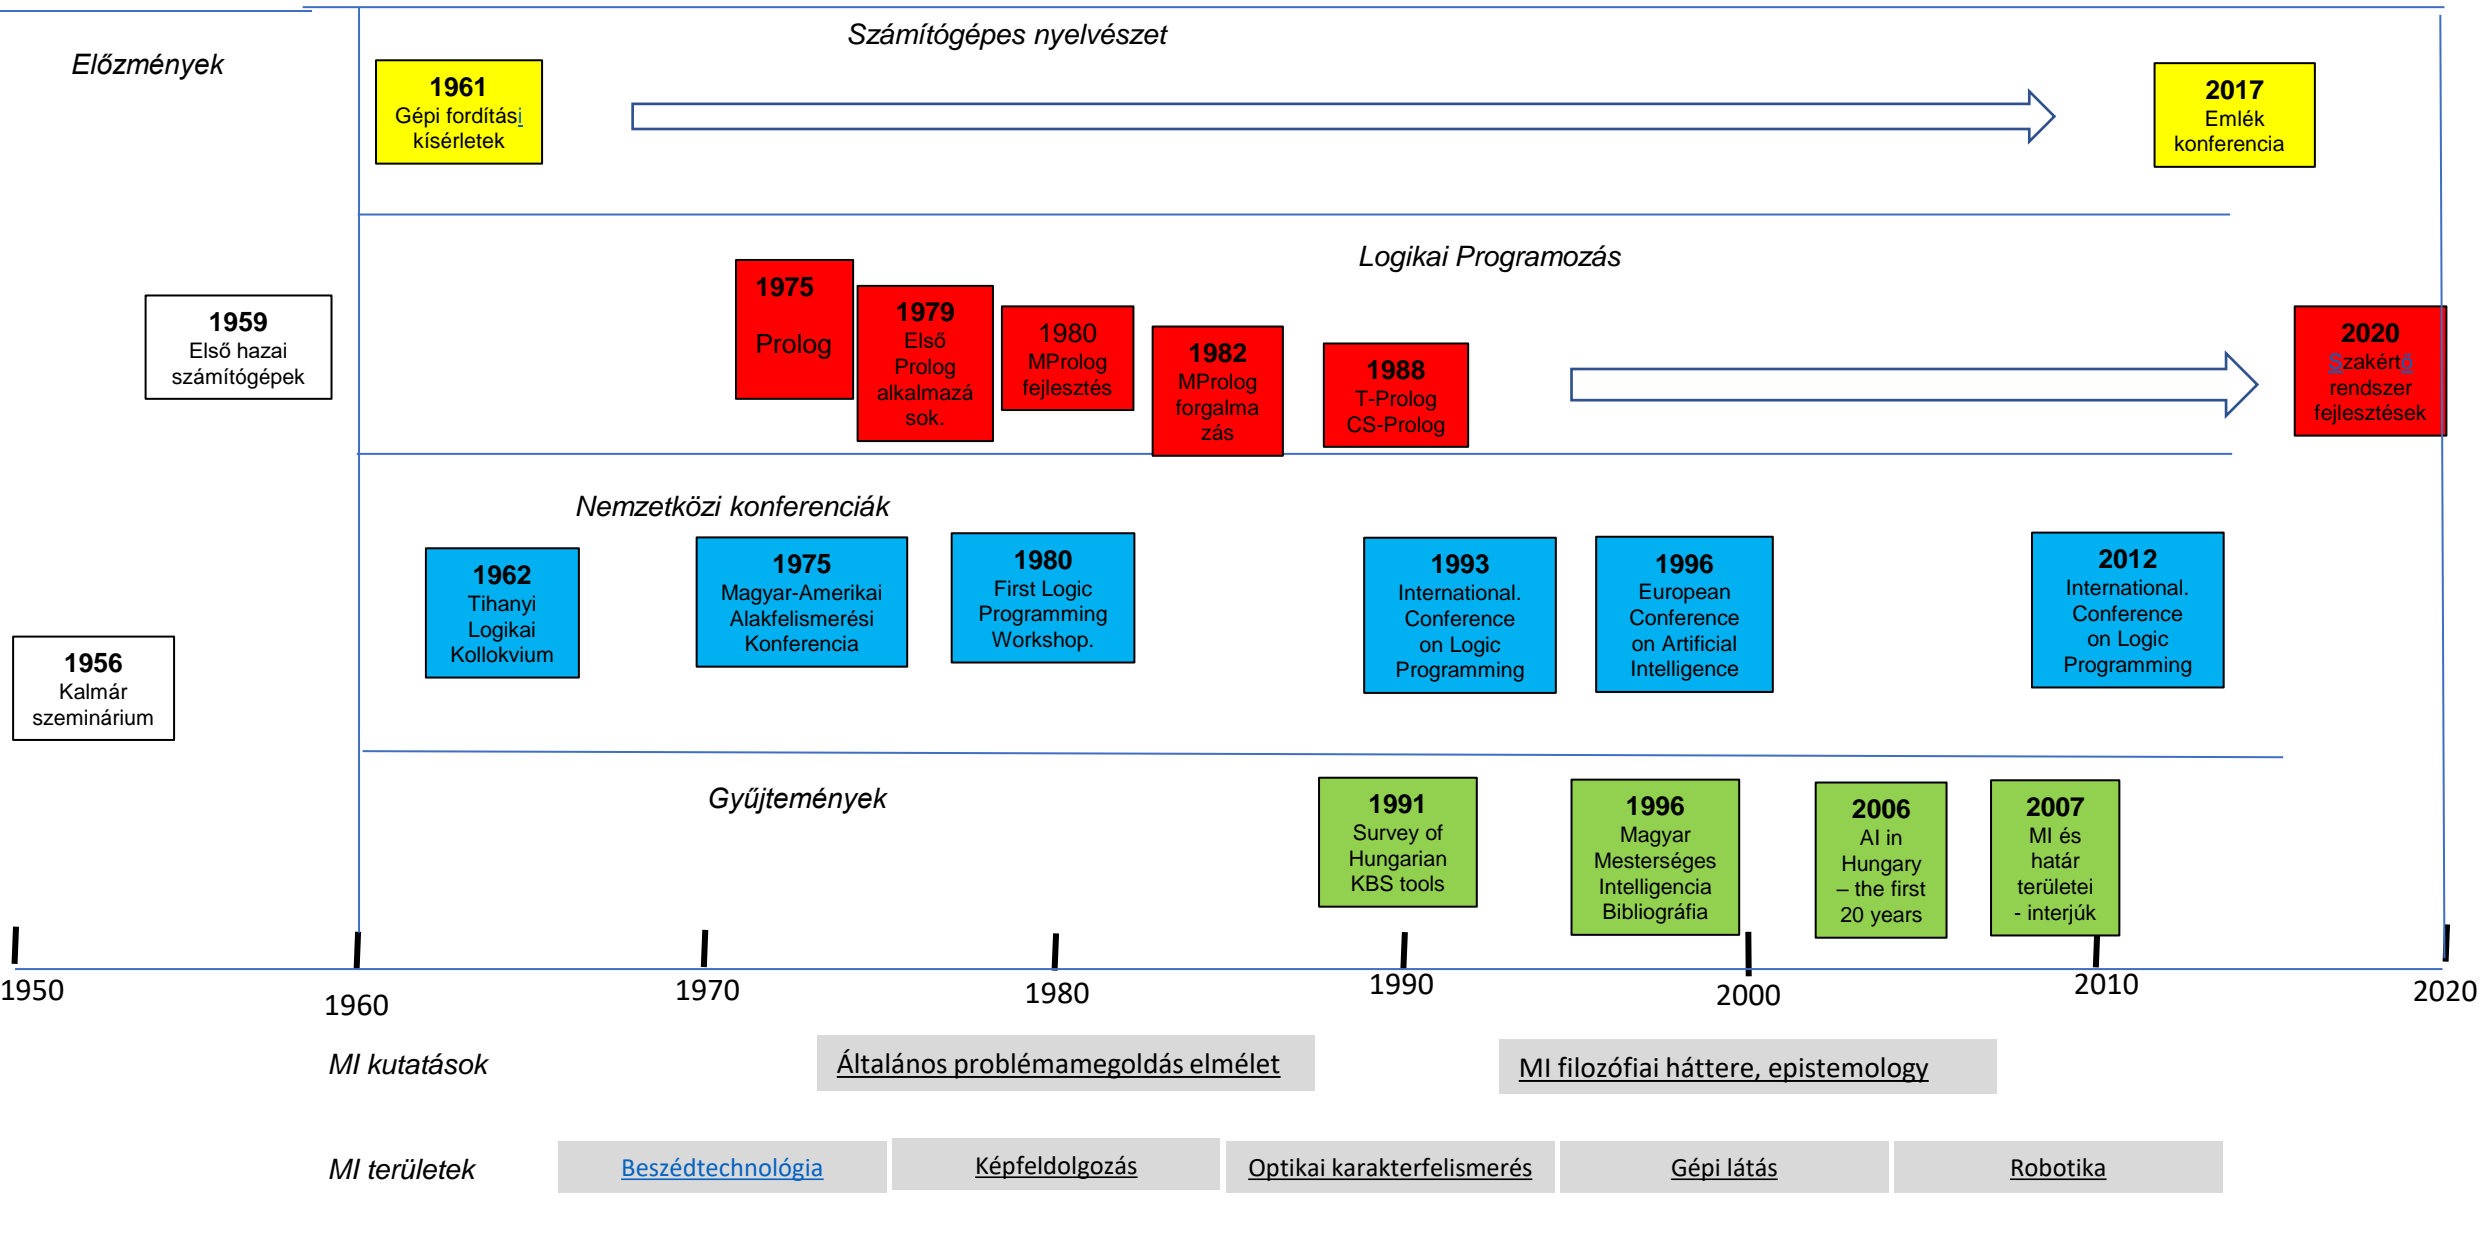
Előzmények

Számítógépes nyelvészet

1961
Gépi fordítási kísérletek

2017
Emlék konferencia

Logikai Programozás

1959
Első hazai számítógépek

1975
Prolog

1979
Első Prolog alkalmazások.

1980
MProlog fejlesztés

1982
MProlog forgalmazás

1988
T-Prolog CS-Prolog

2020
Szakértő rendszer fejlesztések

Nemzetközi konferenciák

1962
Tihanyi Logikai Kollokvium

1975
Magyar-Amerikai Alakfelismerési Konferencia

1980
First Logic Programming Workshop.

1993
International. Conference on Logic Programming

1996
European Conference on Artificial Intelligence

2012
International. Conference on Logic Programming

1956
Kalmár szeminárium

Gyűjtemények

1991
Survey of Hungarian KBS tools

1996
Magyar Mesterséges Intelligencia Bibliográfia

2006
AI in Hungary – the first 20 years

2007
MI és határ területei - interjúk

1950 1960 1970 1980 1990 2000 2010 2020

MI kutatások

Általános problémamegoldás elmélet

MI filozófiai háttere, epistemology

MI területek

Beszédtechnológia

Képfeldolgozás

Optikai karakterfelismerés

Gépi látás

Robotika